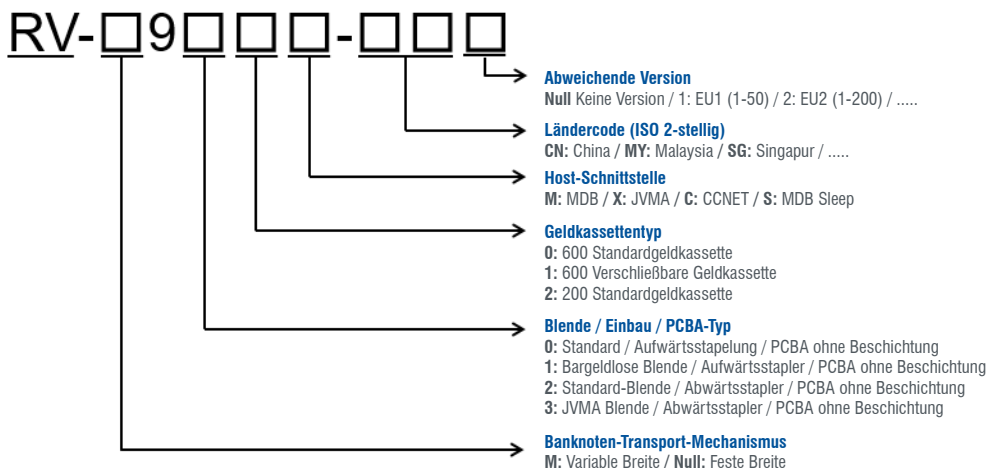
RV-□9□□□-□□□

**Abweichende Version**
**Null** Keine Version / 1: EU1 (1-50) / 2: EU2 (1-200) / .....

**Ländercode (ISO 2-stellig)**
**CN:** China / **MY:** Malaysia / **SG:** Singapur / .....

**Host-Schnittstelle**
**M:** MDB / **X:** JVMA / **C:** CCNET / **S:** MDB Sleep

**Geldkassettentyp**
**0:** 600 Standardgeldkassette
**1:** 600 Verschließbare Geldkassette
**2:** 200 Standardgeldkassette

**Blende / Einbau / PCBA-Typ**
**0:** Standard / Aufwärtsstapelung / PCBA ohne Beschichtung
**1:** Bargeldlose Blende / Aufwärtsstapler / PCBA ohne Beschichtung
**2:** Standard-Blende / Abwärtsstapler / PCBA ohne Beschichtung
**3:** JVMA Blende / Abwärtsstapler / PCBA ohne Beschichtung

**Banknoten-Transport-Mechanismus**
**M:** Variable Breite / **Null:** Feste Breite